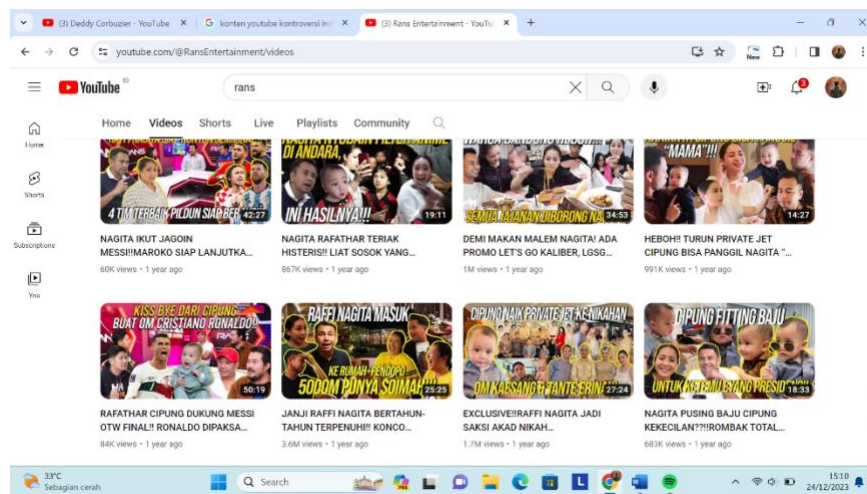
(3) Deddy Corbuzier - YouTube ×
konten youtube kontroversi ini ×
(3) Rans Entertainment - YouTu ×
+

youtube.com/@RansEntertainment/videos

YouTube ID
rans

Home
Shorts
Subscriptions
You

Home Videos Shorts Live Playlists Community

4 TIM TERBAIK PILDUN SIAP BER 42:27
NAGITA IKUT JAGOIN MESSI!!MAROKO SIAP LANJUTKA...
60K views • 1 year ago

DI ANDARA
INI HASILNYA!!! 19:11
NAGITA RAFATHAR TERIAK HISTERIS!! LIAT SOSOK YANG...
867K views • 1 year ago

SEMUA JAJANAN DIBORONG NA 34:53
DEMI MAKAN MALEM NAGITA! ADA PROMO LET'S GO KALIBER, LGSG...
1M views • 1 year ago

"MAMA"!!! 14:27
HEBOH!! TURUN PRIVATE JET CIPUNG BISA PANGGIL NAGITA "...
991K views • 1 year ago

KISS BYE DARI CIPUNG BUAT OM CRISTIANO RONALDO! 50:19
RAFATHAR CIPUNG DUKUNG MESSI OTW FINAL!! RONALDO DIPAKSA...
84K views • 1 year ago

RAFFI NAGITA MASUK KE RUMAH PENDOPO 5000M PUNYA SOIMAH 25:25
JANJI RAFFI NAGITA BERTAHUN-TAHUN TERPENUHI!! KONCO...
3.6M views • 1 year ago

CIPUNG NAIK PRIVATE JET KE NIKAHAN OM KAESANG & TANTE ERINA 27:24
EXCLUSIVE!!RAFFI NAGITA JADI SAKSI AKAD NIKAH...
1.7M views • 1 year ago

CIPUNG FITTING BAJU UNTUK KETEMU EYANG PRESIDEN 18:33
NAGITA PUSING BAJU CIPUNG KEKECILAN??!ROMBAK TOTAL...
683K views • 1 year ago

33°C Sebagian cerah
Search
15:10 24/12/2023